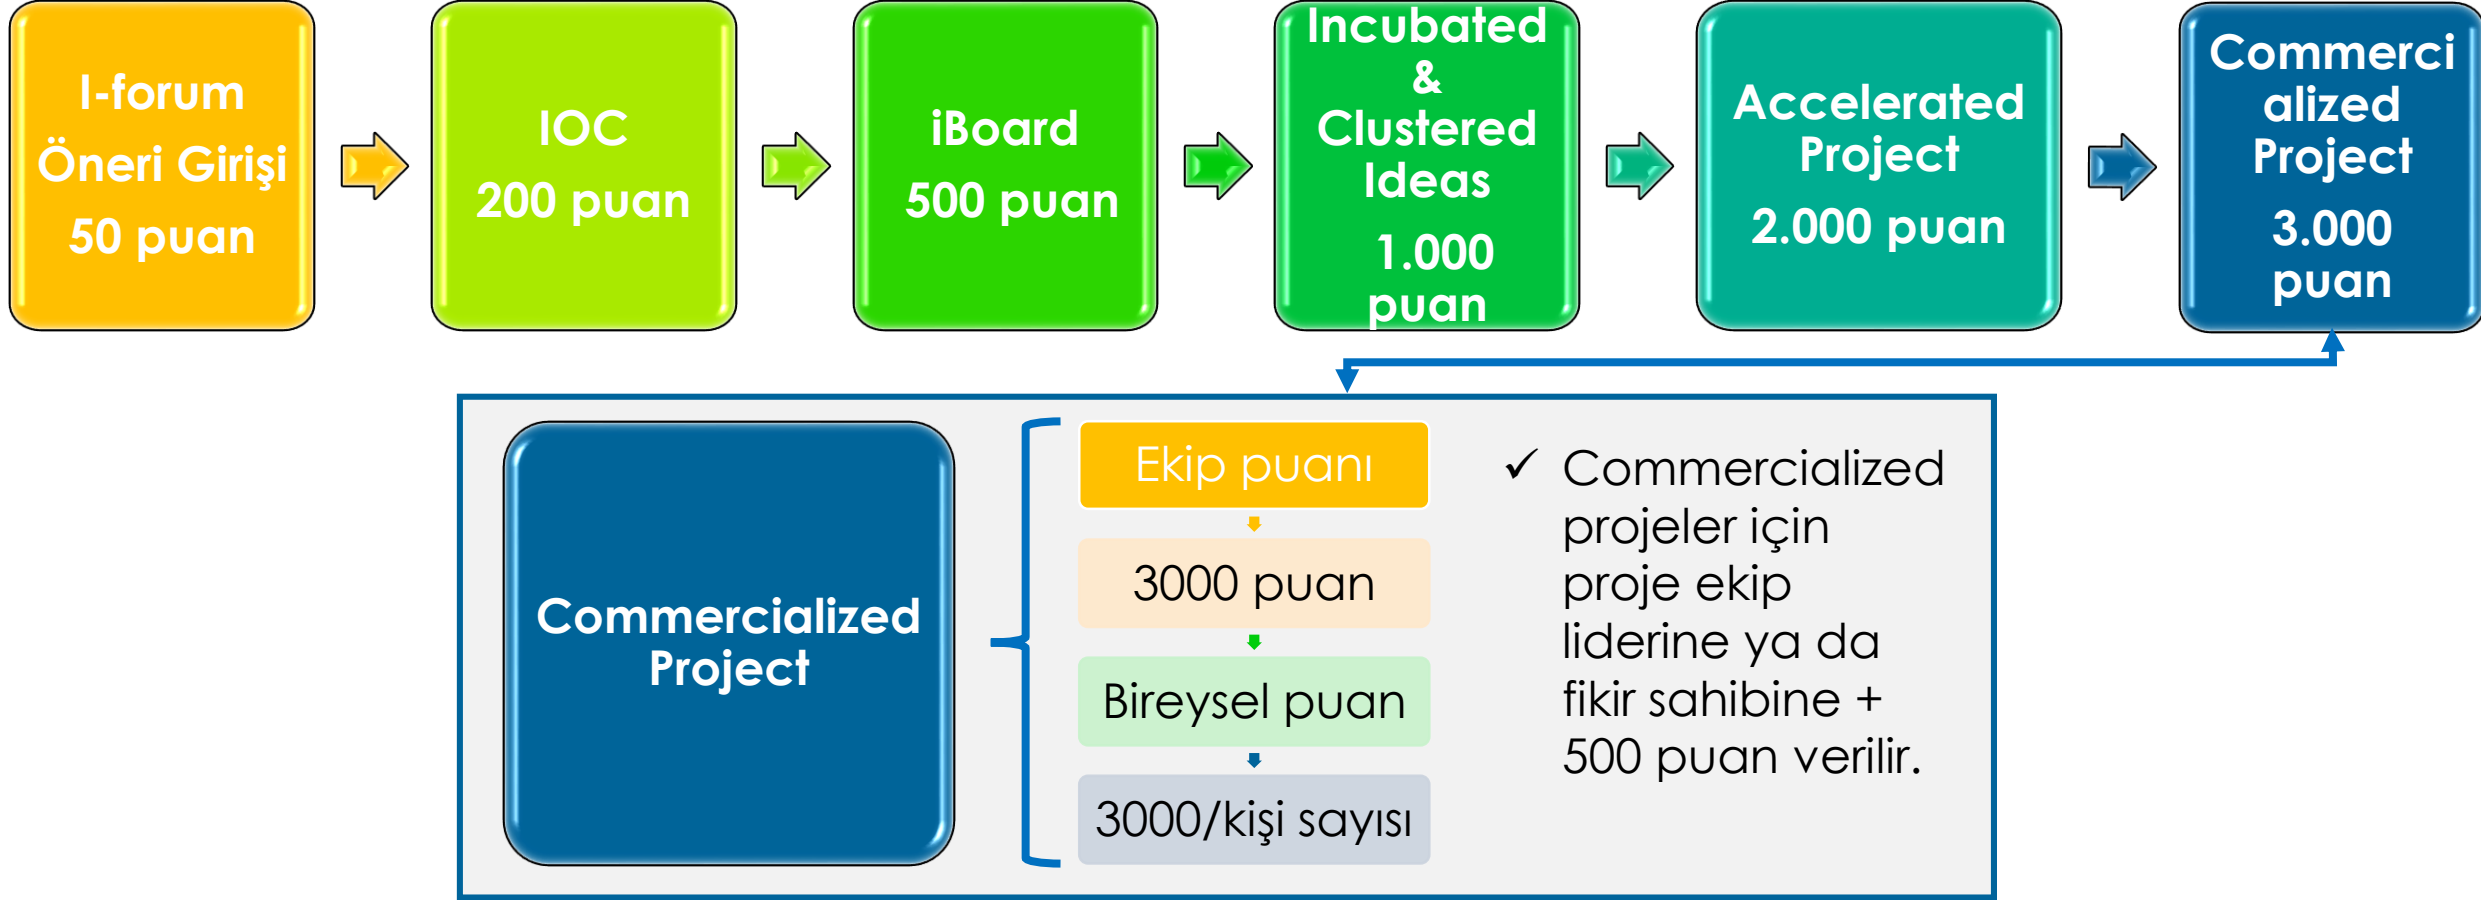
I-forum
Öneri Girişi
50 puan

IOC
200 puan

iBoard
500 puan

Incubated & Clustered Ideas
1.000 puan

Accelerated Project
2.000 puan

Commercialized Project
3.000 puan

Commercialized Project

Ekip puanı

3000 puan

Bireysel puan

3000/kişi sayısı

✓ Commercialized projeler için proje ekip liderine ya da fikir sahibine + 500 puan verilir.